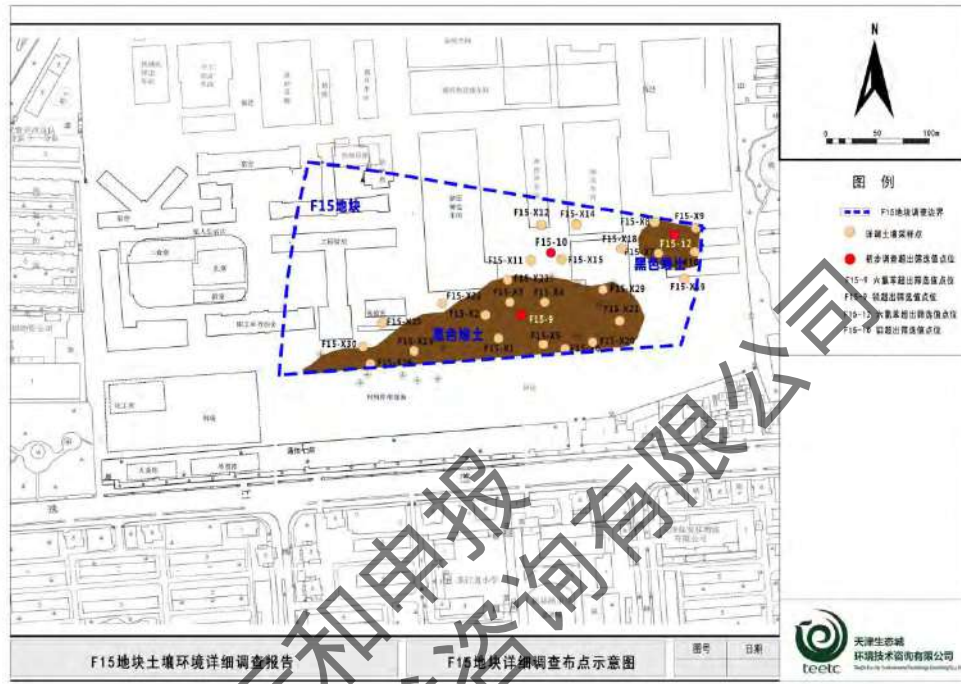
N

0 50 100m

图 例

F15地块调查边界

详细土壤采样点

初步调查超出筛选值点位

F15-9 六氯苯超出筛选值点位

F15-9 铅超出筛选值点位

F15-12 六氯苯超出筛选值点位

F15-16 铅超出筛选值点位

F15地块

F15-X12

F15-X14

F15-X8

F15-X9

F15-10

F15-X18

F15-12

F15-X11

F15-X15

黑色填土

F15-X29

F15-X19

F15-X26

F15-X25

F15-9

F15-X21

黑色填土

F15-X30

F15-X5

F15-X1

F15-X27

通济大街

F15地块土壤环境详细调查报告

F15地块详细调查布点示意图

图号

日期

天津生态城环境技术咨询有限公司

teetc

和申报

咨询有限公司